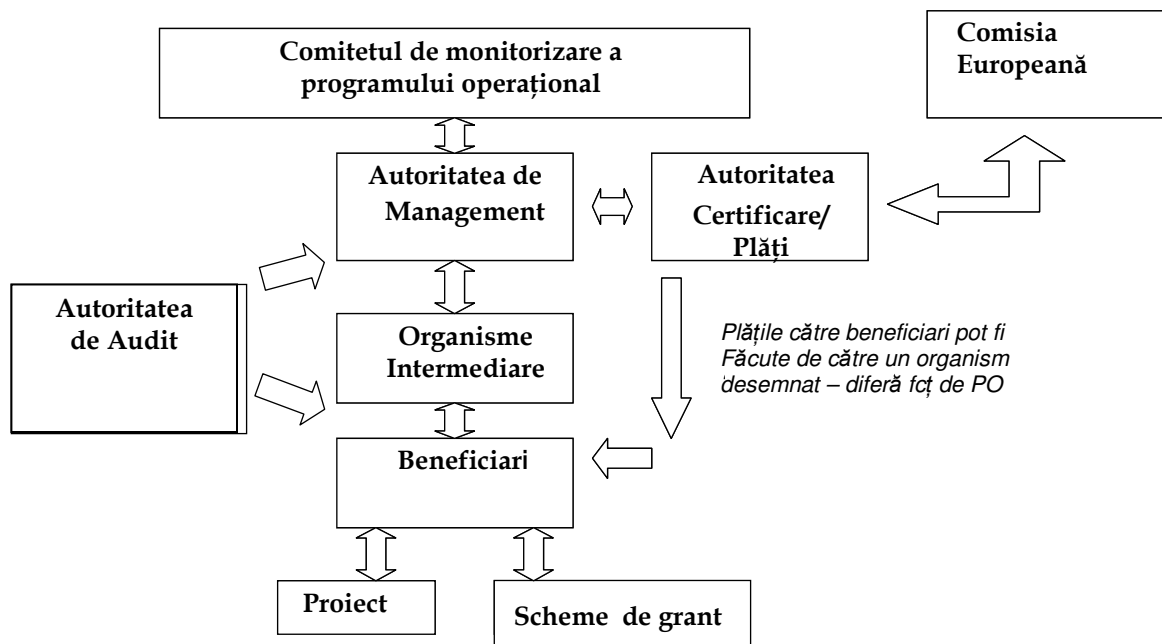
Comitetul de monitorizare a programului operațional

Comisia Europeană

Autoritatea de Management

Autoritatea Certificare/ Plăți

Autoritatea de Audit

Organisme Intermediare

Plățile către beneficiari pot fi Făcute de către un organism desemnat – diferă fcț de PO

Beneficiari

Proiect

Scheme de grant